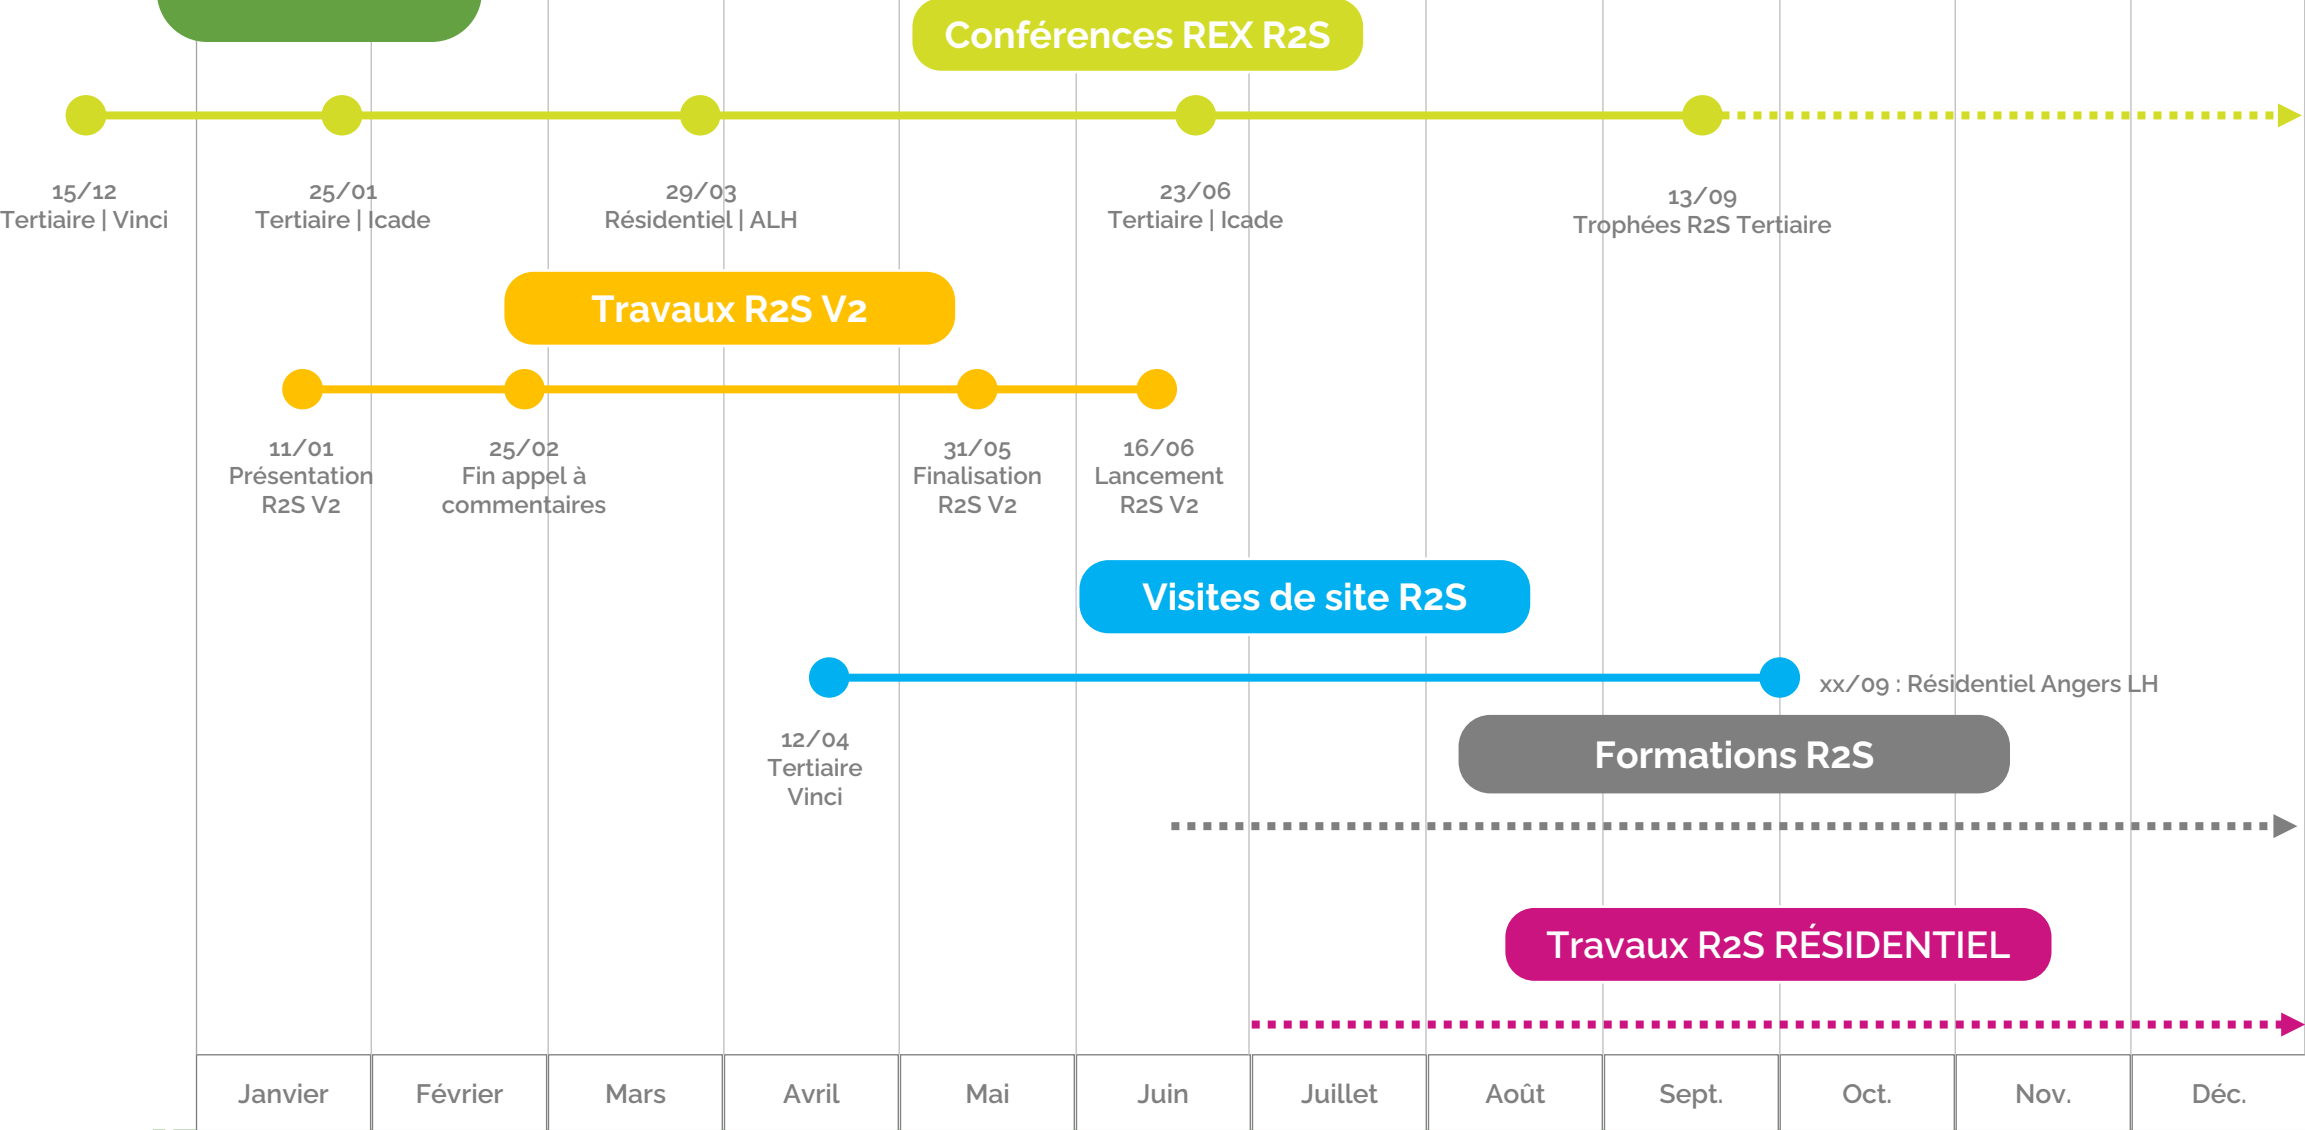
Conférences REX R2S

15/12
Tertiaire | Vinci

25/01
Tertiaire | Icade

29/03
Résidentiel | ALH

23/06
Tertiaire | Icade

13/09
Trophées R2S Tertiaire

Travaux R2S V2

11/01
Présentation R2S V2

25/02
Fin appel à commentaires

31/05
Finalisation R2S V2

16/06
Lancement R2S V2

Visites de site R2S

12/04
Tertiaire
Vinci

xx/09 : Résidentiel Angers LH

Formations R2S

Travaux R2S RÉSIDENTIEL

| Janvier | Février | Mars | Avril | Mai | Juin | Juillet | Août | Sept. | Oct. | Nov. | Déc. |
|---|---|---|---|---|---|---|---|---|---|---|---|